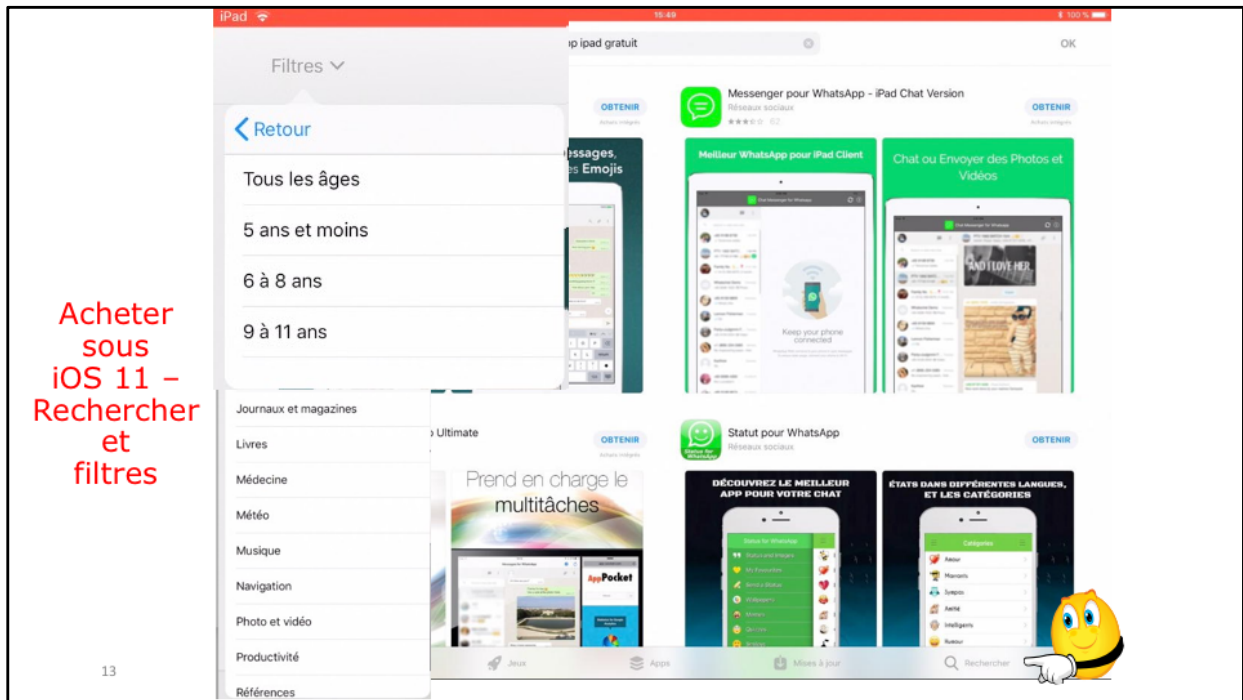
Acheter sous iOS 11 – Rechercher et filtres

13

iPad
15:49
100 %

Filtres

Retour

Tous les âges

5 ans et moins

6 à 8 ans

9 à 11 ans

p ipad gratuit

OK

OBTENIR

Achats intégrés

Messenger pour WhatsApp - iPad Chat Version
Réseaux sociaux
62

OBTENIR
Achats intégrés

essages,
es Emojis

Meilleur WhatsApp pour iPad Client

Keep your phone connected

Chat ou Envoyer des Photos et Vidéos

AND I LOVE HER

Journaux et magazines

Livres

Médecine

Météo

Musique

Navigation

Photo et vidéo

Productivité

Références

p Ultimate

OBTENIR

Prend en charge le multitâches

AppPocket

Statut pour WhatsApp
Réseaux sociaux

OBTENIR

DÉCOUVREZ LE MEILLEUR APP POUR VOTRE CHAT

ÉTATS DANS DIFFÉRENTES LANGUES, ET LES CATÉGORIES

Status for WhatsApp

Catégories

Jeux

Apps

Mises à jour

Rechercher